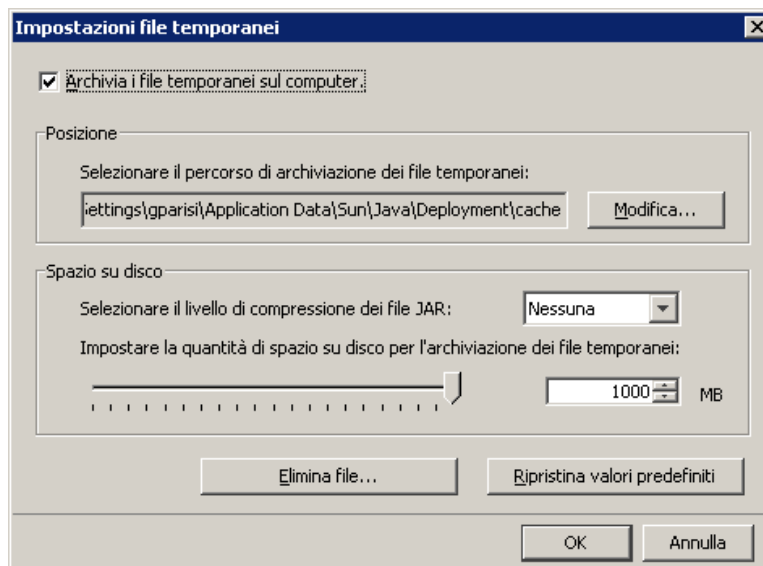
Impostazioni file temporanei

Archivia i file temporanei sul computer.

Posizione

Selezionare il percorso di archiviazione dei file temporanei:

ettings\gparisi\Application Data\Sun\Java\Deployment\cache

Modifica...

Spazio su disco

Selezionare il livello di compressione dei file JAR:

Nessuna

Impostare la quantità di spazio su disco per l'archiviazione dei file temporanei:

1000 MB

Elimina file...

Ripristina valori predefiniti

OK

Annulla